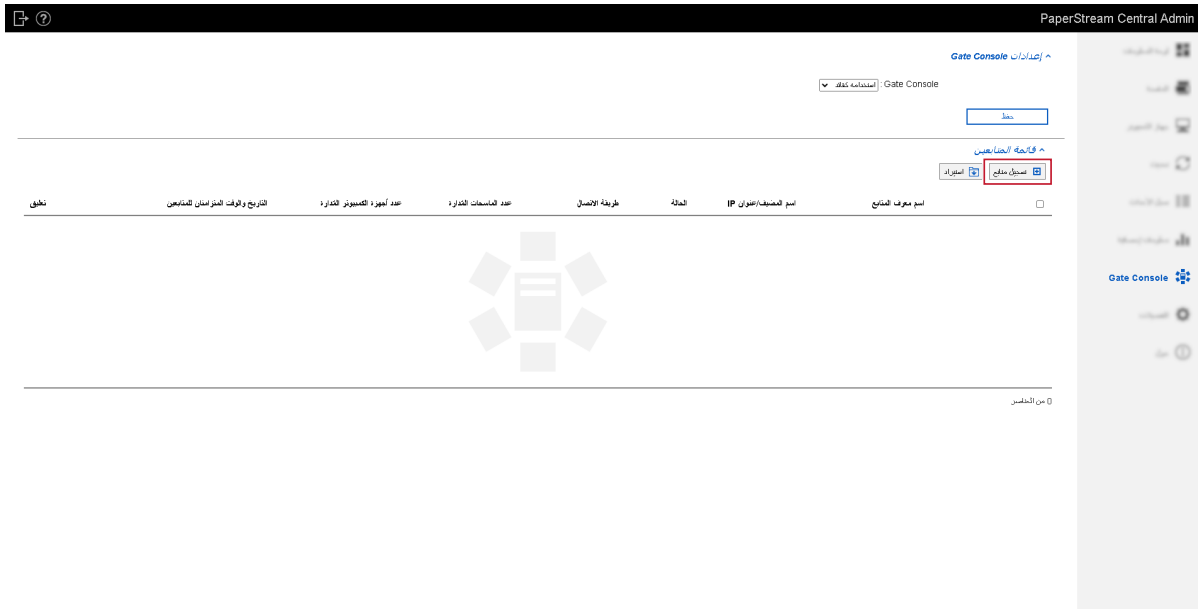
PaperStream Central Admin

Gate Console

إعدادات Gate Console ^

Gate Console : استخدامه كتابع

حفظ

قائمة التابعين ^

تسجيل متابع

استيراد

| | اسم معرف المتابع | اسم المضيف/عنوان IP | الحالة | طريقة الاتصال | عدد الماسحات المُدارة | عدد أجهزة الكمبيوتر المُدارة | التاريخ والوقت المتزامنان للمتابعين | تعليق |
|---|---|---|---|---|---|---|---|---|

0 من العناصر